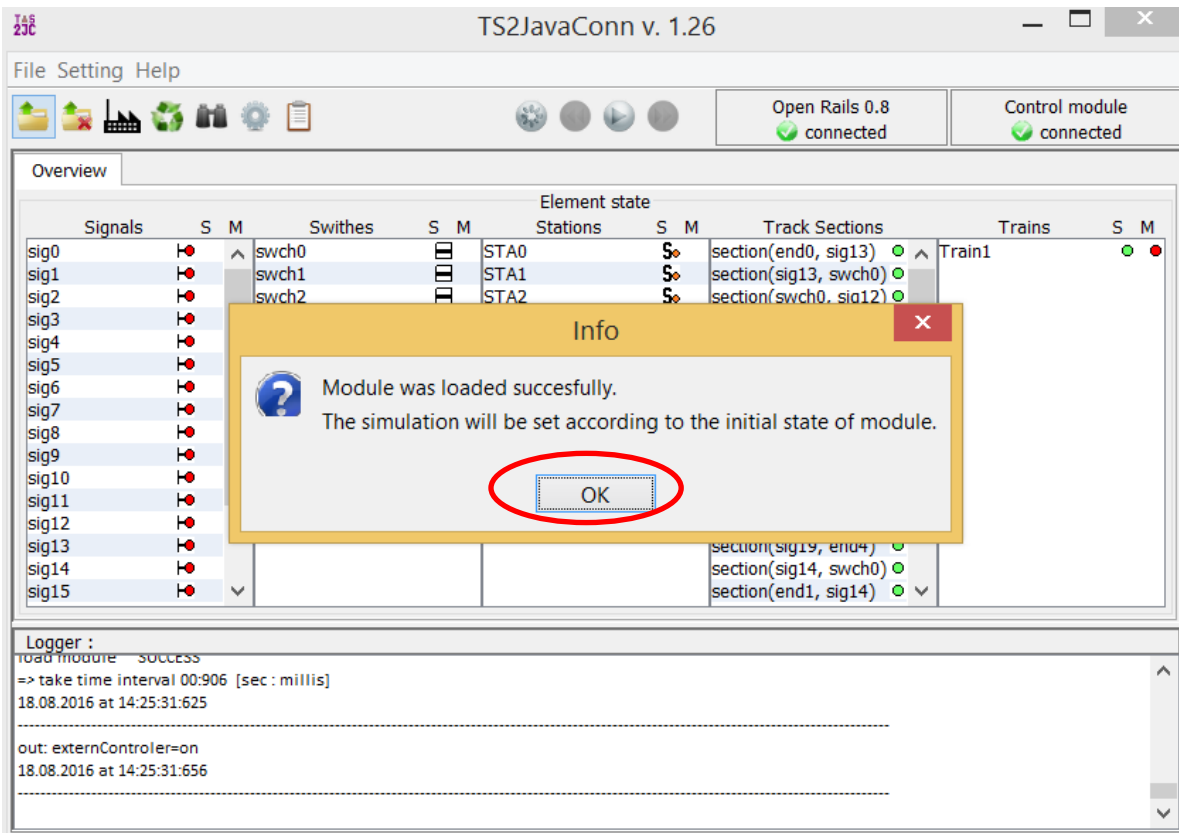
T&S 2JC

TS2JavaConn v. 1.26

File Setting Help

Open Rails 0.8
connected

Control module
connected

Overview

Element state

| Signals | S | M | Swithes | S | M | Stations | S | M | Track Sections | Trains | S | M |
|---|---|---|---|---|---|---|---|---|---|---|---|---|
| sig0 | | | swch0 | | | STA0 | S | | section(end0, sig13) | Train1 | | |
| sig1 | | | swch1 | | | STA1 | S | | section(sig13, swch0) | | | |
| sig2 | | | swch2 | | | STA2 | S | | section(swch0, sig12) | | | |
| sig3 | | | | | | | | | | | | |
| sig4 | | | | | | | | | | | | |
| sig5 | | | | | | | | | | | | |
| sig6 | | | | | | | | | | | | |
| sig7 | | | | | | | | | | | | |
| sig8 | | | | | | | | | | | | |
| sig9 | | | | | | | | | | | | |
| sig10 | | | | | | | | | | | | |
| sig11 | | | | | | | | | | | | |
| sig12 | | | | | | | | | | | | |
| sig13 | | | | | | | | | section(sig19, end4) | | | |
| sig14 | | | | | | | | | section(sig14, swch0) | | | |
| sig15 | | | | | | | | | section(end1, sig14) | | | |

Info

Module was loaded succesfully.
The simulation will be set according to the initial state of module.

OK

Logger :

load module SUCCESS
=> take time interval 00:906 [sec : millis]
18.08.2016 at 14:25:31:625
--------------------------------------------------------------------------------
out: externControler=on
18.08.2016 at 14:25:31:656
--------------------------------------------------------------------------------